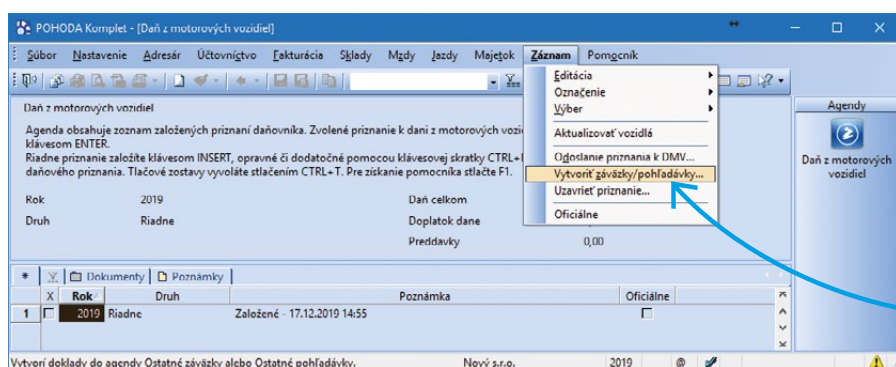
POHODA Komplet - [Daň z motorových vozidiel]

Súbor Nastavenie Adresár Účtovníctvo Fakturácia Sklady Mzdy Jazdy Majetok Záznam Pomocník

Daň z motorových vozidiel

Agenda obsahuje zoznam založených priznaní daňovníka. Zvolené priznanie k dani z motorových vozi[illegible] klávesom ENTER.
Riadne priznanie založíte klávesom INSERT, opravné či dodatočné pomocou klávesovej skratky CTRL+I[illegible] daňového priznania. Tlačové zostavy vyvoláte stlačením CTRL+T. Pre získanie pomocníka stlačte F1.

Rok 2019
Druh Riadne

Daň celkom
Doplatok dane
Preddavky 0,00

Editácia
Označenie
Výber
Aktualizovať vozidlá
Odoslanie priznania k DMV...
Vytvoriť záväzky/pohľadávky...
Uzavrieť priznanie...
Oficiálne

Agendy
Daň z motorových vozidiel

Dokumenty | Poznámky

| X | Rok | Druh | Poznámka | Oficiálne |
|---|---|---|---|---|
| 1 | 2019 | Riadne | Založené - 17.12.2019 14:55 | |

Vytvorí doklady do agendy Ostatné záväzky alebo Ostatné pohľadávky. Nový s.r.o. 2019